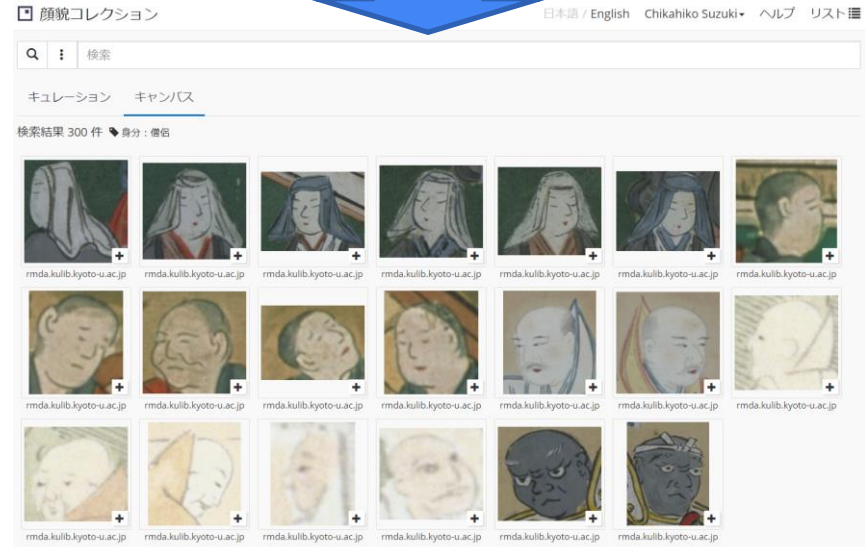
顔貌コレクション

日本語 / English Chikahiko Suzuki▾ ヘルプ リスト

検索

キュレーション キャンバス

検索結果 300 件 身分：僧侶

rmda.kulib.kyoto-u.ac.jp
rmda.kulib.kyoto-u.ac.jp
rmda.kulib.kyoto-u.ac.jp
rmda.kulib.kyoto-u.ac.jp
rmda.kulib.kyoto-u.ac.jp
rmda.kulib.kyoto-u.ac.jp
rmda.kulib.kyoto-u.ac.jp

rmda.kulib.kyoto-u.ac.jp
rmda.kulib.kyoto-u.ac.jp
rmda.kulib.kyoto-u.ac.jp
rmda.kulib.kyoto-u.ac.jp
rmda.kulib.kyoto-u.ac.jp
rmda.kulib.kyoto-u.ac.jp
rmda.kulib.kyoto-u.ac.jp

rmda.kulib.kyoto-u.ac.jp
rmda.kulib.kyoto-u.ac.jp
rmda.kulib.kyoto-u.ac.jp
rmda.kulib.kyoto-u.ac.jp
rmda.kulib.kyoto-u.ac.jp
rmda.kulib.kyoto-u.ac.jp